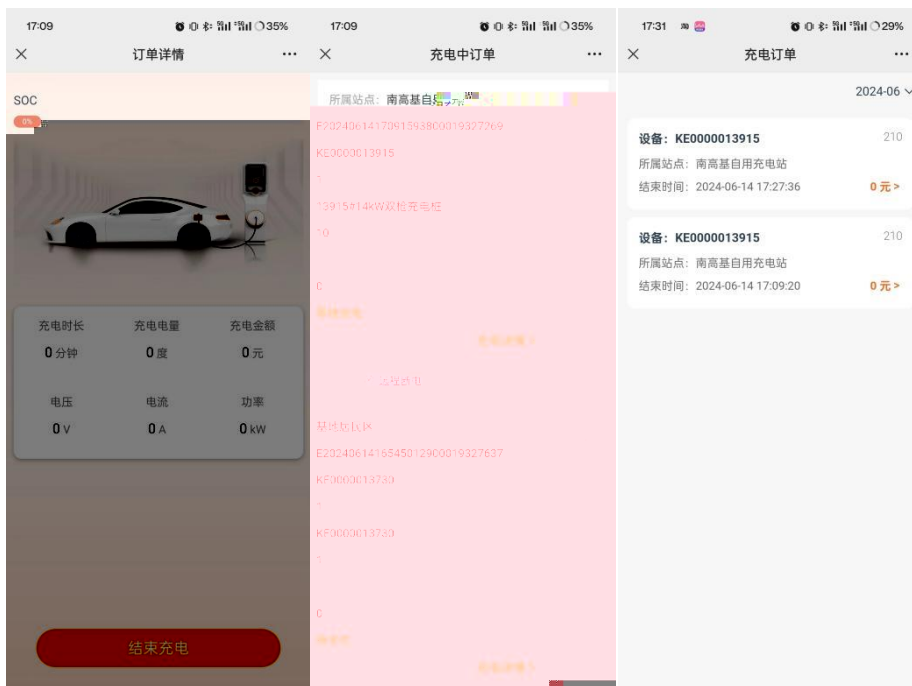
17:09 35%

×
订单详情
···

SOC
0%

充电时长
0分钟

充电电量
0度

充电金额
0元

电压
0V

电流
0A

功率
0kW

结束充电

17:09 35%

×
充电中订单
···

所属站点：南高基自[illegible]

E202406141709159380019327269

KE0000013915

-

13915#14kW双枪充电桩

10

0

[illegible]

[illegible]

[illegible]

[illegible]

E202406141654501290019327637

KF0000013730

-

KF0000013730

-

0

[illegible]

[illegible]

17:31 29%

×
充电订单
···

2024-06

设备：KE0000013915
210
所属站点：南高基自用充电站
结束时间：2024-06-14 17:27:36
0元 >

设备：KE0000013915
210
所属站点：南高基自用充电站
结束时间：2024-06-14 17:09:20
0元 >